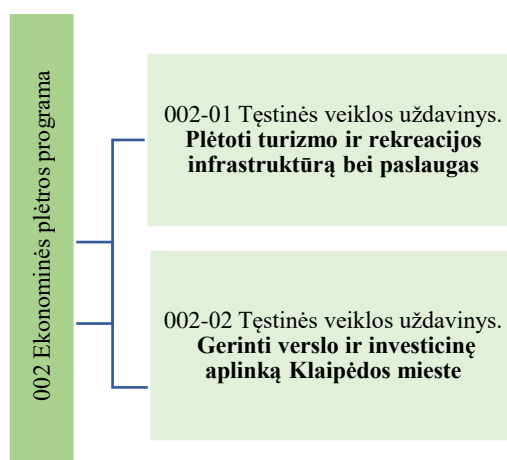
002 Ekonominės plėtros programa

002-01 Tęstinės veiklos uždavinys. **Plėtoti turizmo ir rekreacijos infrastruktūrą bei paslaugas**

002-02 Tęstinės veiklos uždavinys. **Gerinti verslo ir investicinę aplinką Klaipėdos mieste**